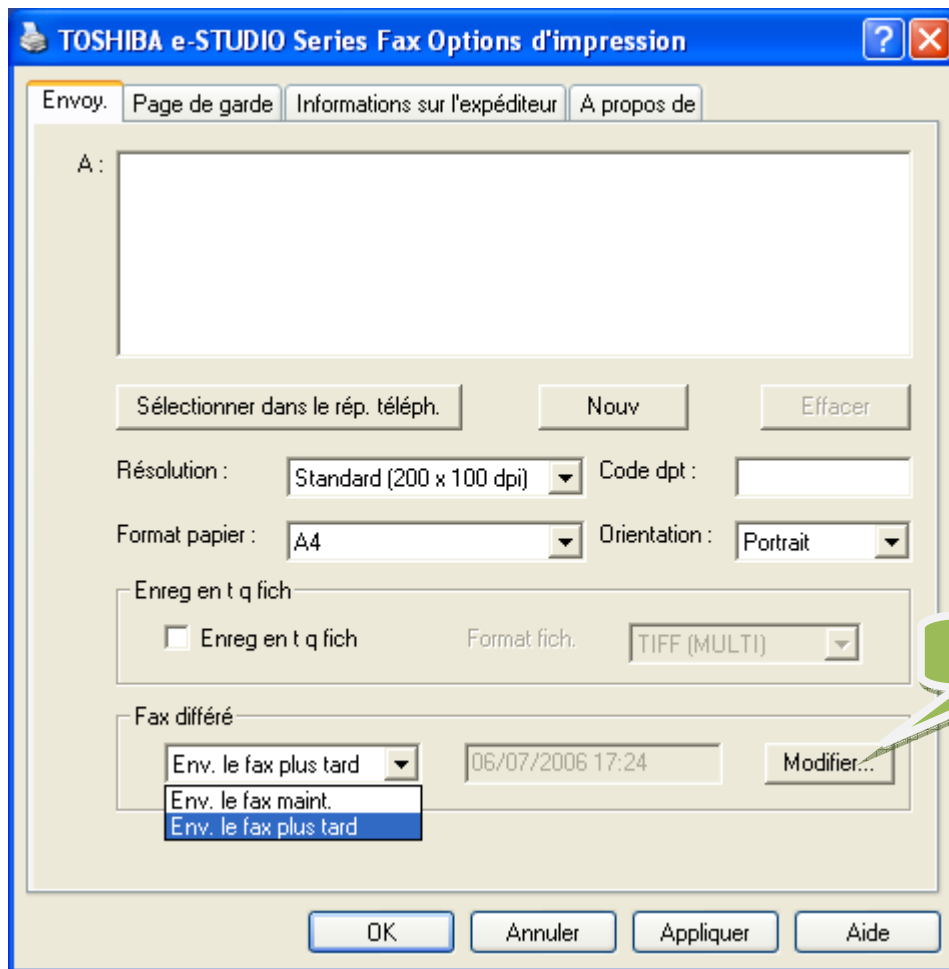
TOSHIBA e-STUDIO Series Fax Options d'impression

Envoy. | Page de garde | Informations sur l'expéditeur | A propos de

A :

Sélectionner dans le rép. téléph.

Nouv

Effacer

Résolution : Standard (200 x 100 dpi)

Code dpt :

Format papier : A4

Orientation : Portrait

Enreg en t q fich

Enreg en t q fich

Format fich. TIFF (MULTI)

Fax différé

Env. le fax plus tard

06/07/2006 17:24

Modifier...

Env. le fax maint.

Env. le fax plus tard

OK

Annuler

Appliquer

Aide